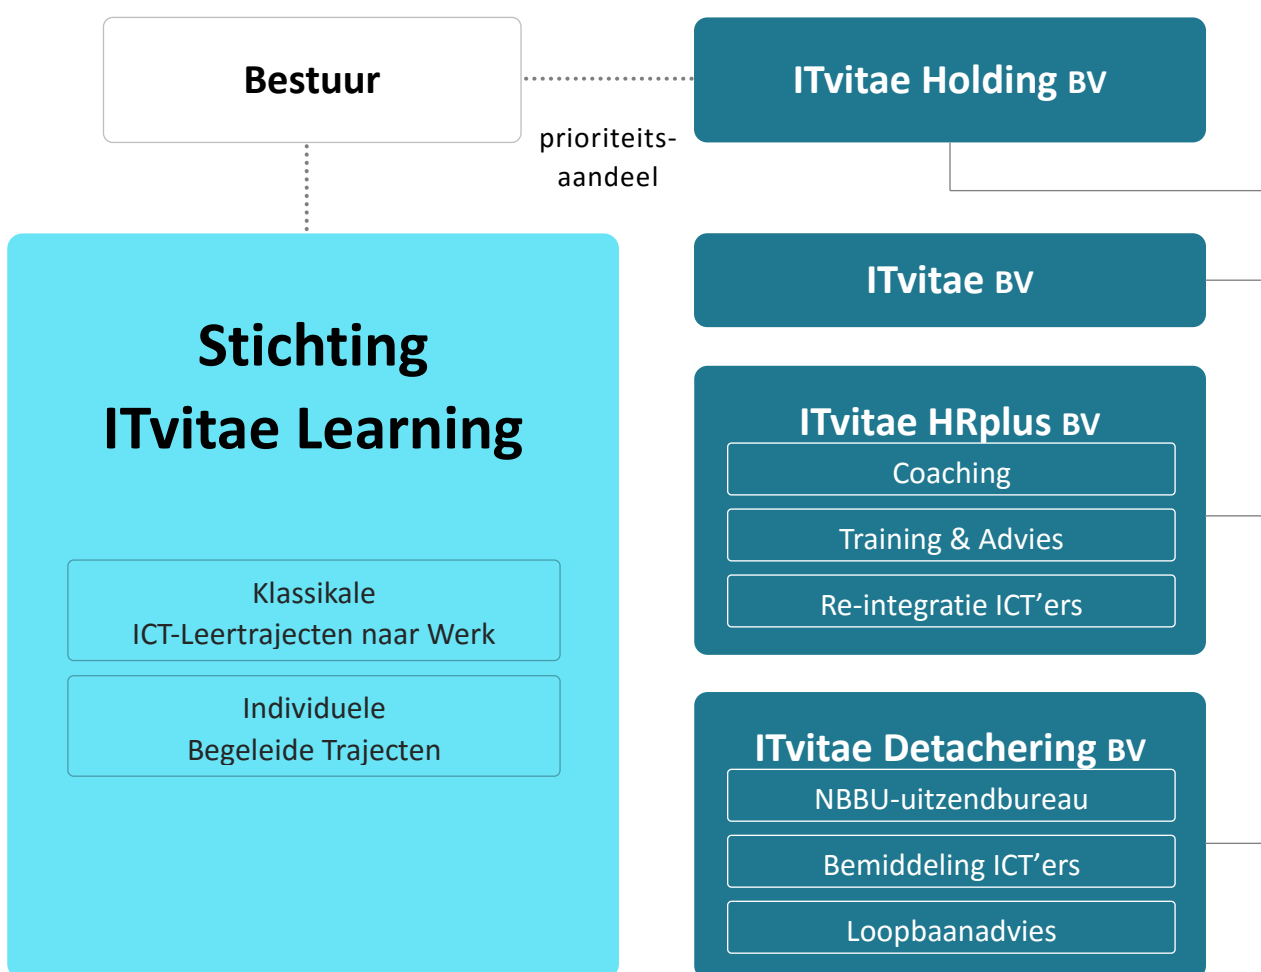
Bestuur

ITvitae Holding BV

prioriteits-
aandeel

Stichting
ITvitae Learning

Klassikale
ICT-Leertrajecten naar Werk

Individuele
Begeleide Trajecten

ITvitae BV

ITvitae HRplus BV

Coaching

Training & Advies

Re-integratie ICT'ers

ITvitae Detachering BV

NBBU-uitzendbureau

Bemiddeling ICT'ers

Loopbaanadvies